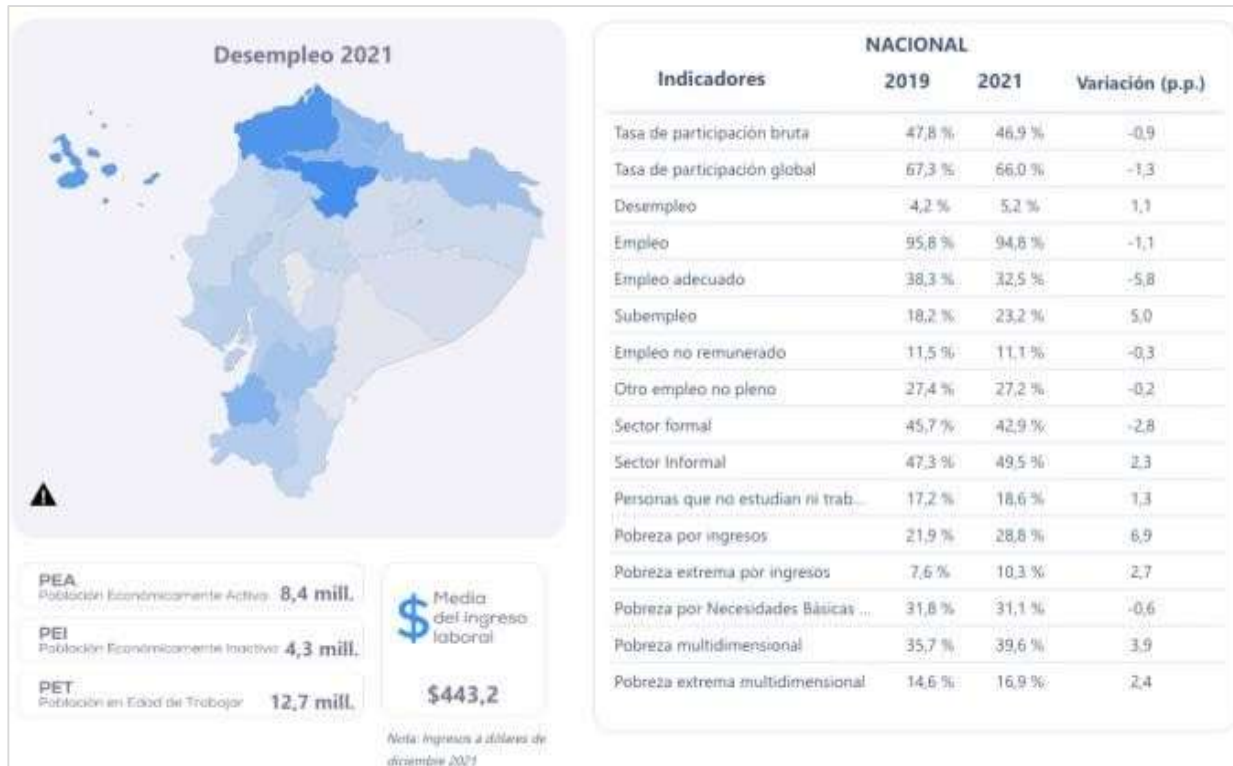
Desempleo 2021

PEA
Población Económicamente Activa 8,4 mill.

PEI
Población Económicamente Inactiva 4,3 mill.

PET
Población en Edad de Trabajar 12,7 mill.

$ Media del ingreso laboral

$443,2

Nota: Ingresos a dólares de diciembre 2021

NACIONAL

| Indicadores | 2019 | 2021 | Variación (p.p.) |
|---|---|---|---|
| Tasa de participación bruta | 47,8 % | 46,9 % | -0,9 |
| Tasa de participación global | 67,3 % | 66,0 % | -1,3 |
| Desempleo | 4,2 % | 5,2 % | 1,1 |
| Empleo | 95,8 % | 94,8 % | -1,1 |
| Empleo adecuado | 38,3 % | 32,5 % | -5,8 |
| Subempleo | 18,2 % | 23,2 % | 5,0 |
| Empleo no remunerado | 11,5 % | 11,1 % | -0,3 |
| Otro empleo no pleno | 27,4 % | 27,2 % | -0,2 |
| Sector formal | 45,7 % | 42,9 % | -2,8 |
| Sector Informal | 47,3 % | 49,5 % | 2,3 |
| Personas que no estudian ni trab... | 17,2 % | 18,6 % | 1,3 |
| Pobreza por ingresos | 21,9 % | 28,8 % | 6,9 |
| Pobreza extrema por ingresos | 7,6 % | 10,3 % | 2,7 |
| Pobreza por Necesidades Básicas ... | 31,8 % | 31,1 % | -0,6 |
| Pobreza multidimensional | 35,7 % | 39,6 % | 3,9 |
| Pobreza extrema multidimensional | 14,6 % | 16,9 % | 2,4 |